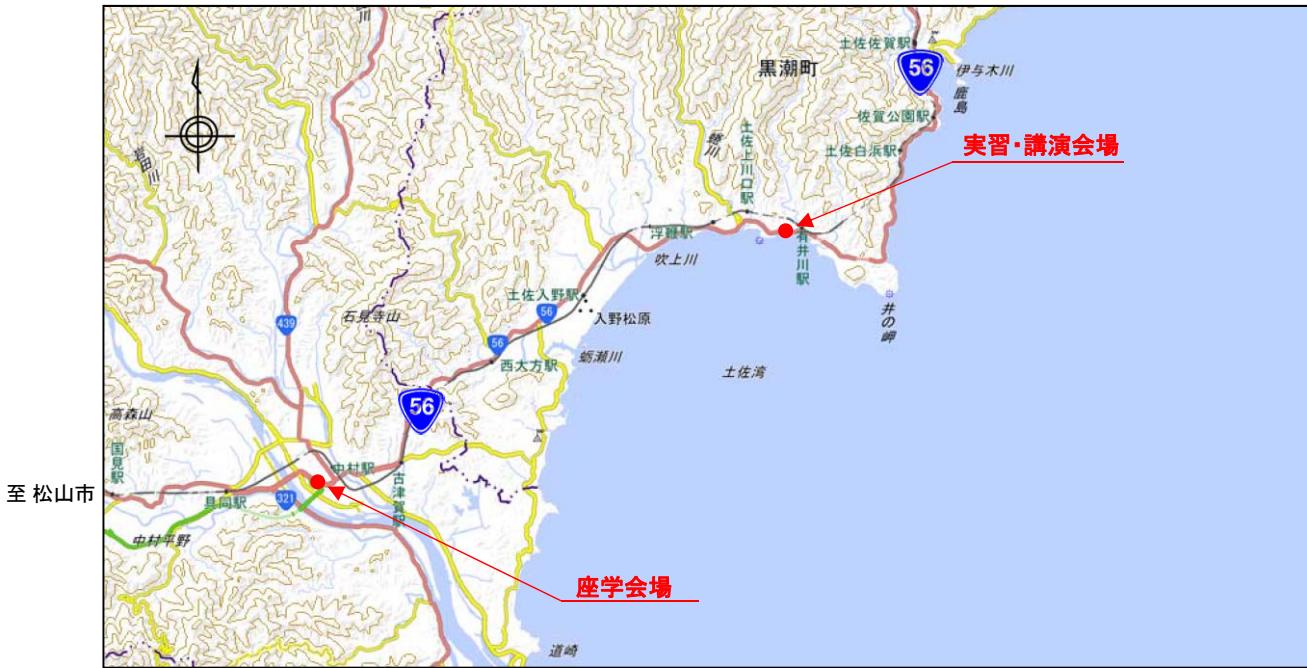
至 松山市

黒潮町

土佐佐賀駅

56

伊与木川

鹿島

佐賀公園駅

実習・講演会場

土佐白浜駅

土佐上川口駅

蟹川

浮鞭駅

有井川駅

吹上川

土佐入野駅

56

入野松原

井の岬

439

石見寺山

56

西大方駅

蛎瀬川

土佐湾

56

高森山

国見駅

中村駅

古津賀駅

具同駅

321

中村平野

座学会場

道崎